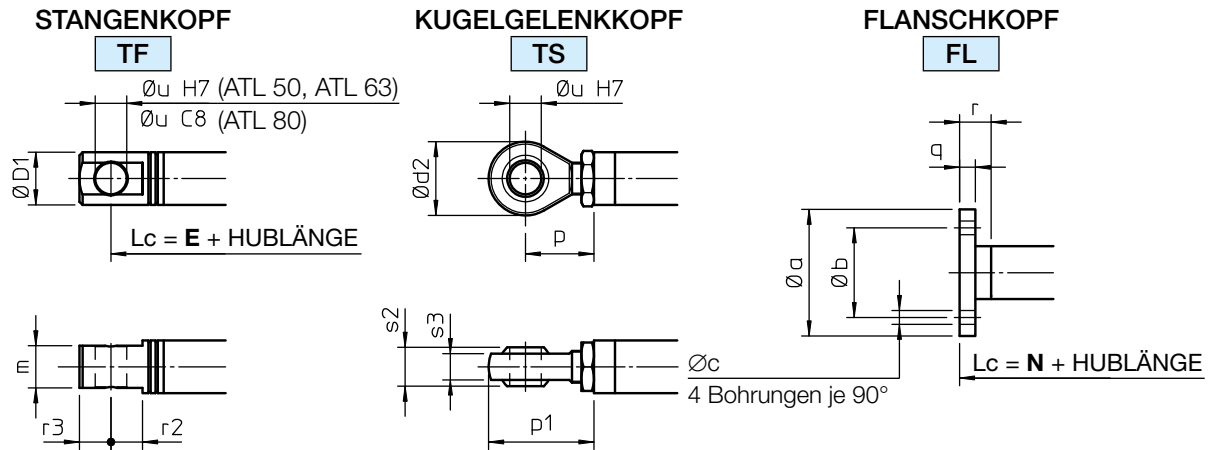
STANGENKOPF
TF

KUGELGELENKKOPF
TS

FLANSCHKOPF
FL

Øu H7 (ATL 50, ATL 63)
Øu C8 (ATL 80)
Ø D1
Lc = **E** + HUBLÄNGE
m
r3
r2

Øu H7
Ød2
p
s2
s3
p1
Øc
4 Bohrungen je 90°

r
q
Ø a
Ø b
Lc = **N** + HUBLÄNGE